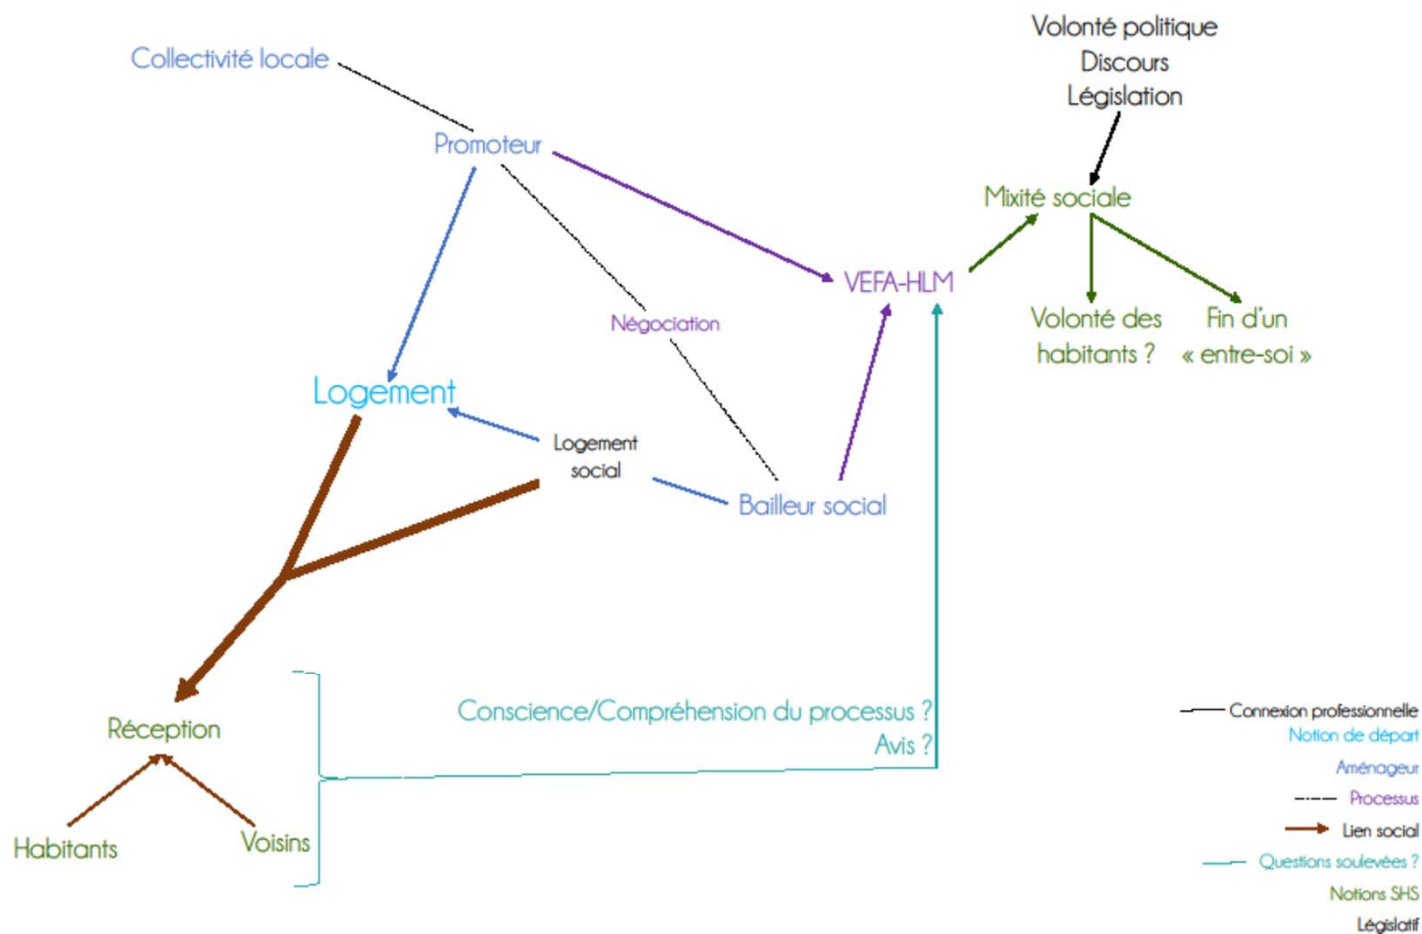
Volonté politique
Discours
Législation

Collectivité locale

Promoteur

Mixité sociale

VEFA-HLM

Négociation

Volonté des habitants ?

Fin d'un « entre-soi »

Logement

Logement social

Bailleur social

Conscience/Compréhension du processus ?
Avis ?

Réception

Habitants

Voisins

Connexion professionnelle
Notion de départ
Aménageur
Processus
Lien social
Questions soulevées ?
Notions SHS
Législatif